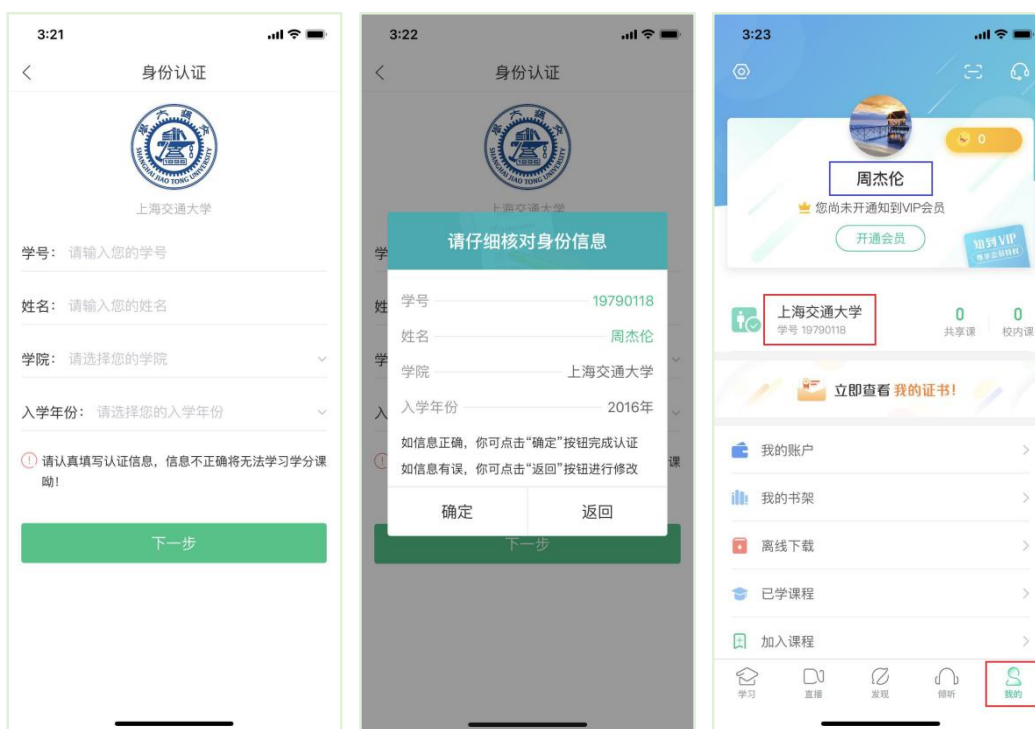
3:21

身份认证

SHANGHAI JIAO TONG UNIVERSITY 1896

上海交通大学

学号：请输入您的学号

姓名：请输入您的姓名

学院：请选择您的学院

入学年份：请选择您的入学年份

请认真填写认证信息，信息不正确将无法学习学分课助！

下一步

3:22

身份认证

SHANGHAI JIAO TONG UNIVERSITY

请仔细核对身份信息

| 学号 | 19790118 |
|---|---|
| 姓名 | 周杰伦 |
| 学院 | 上海交通大学 |
| 入学年份 | 2016年 |

如信息正确，你可点击“确定”按钮完成认证

如信息有误，你可点击“返回”按钮进行修改

确定　返回

下一步

3:23

0

周杰伦

您尚未开通知到VIP会员

开通会员

知到VIP

上海交通大学

学号 19790118

0 共享课

0 校内课

立即查看 我的证书！

我的账户

我的书架

离线下载

已学课程

加入课程

学习　直播　发现　倾听　我的